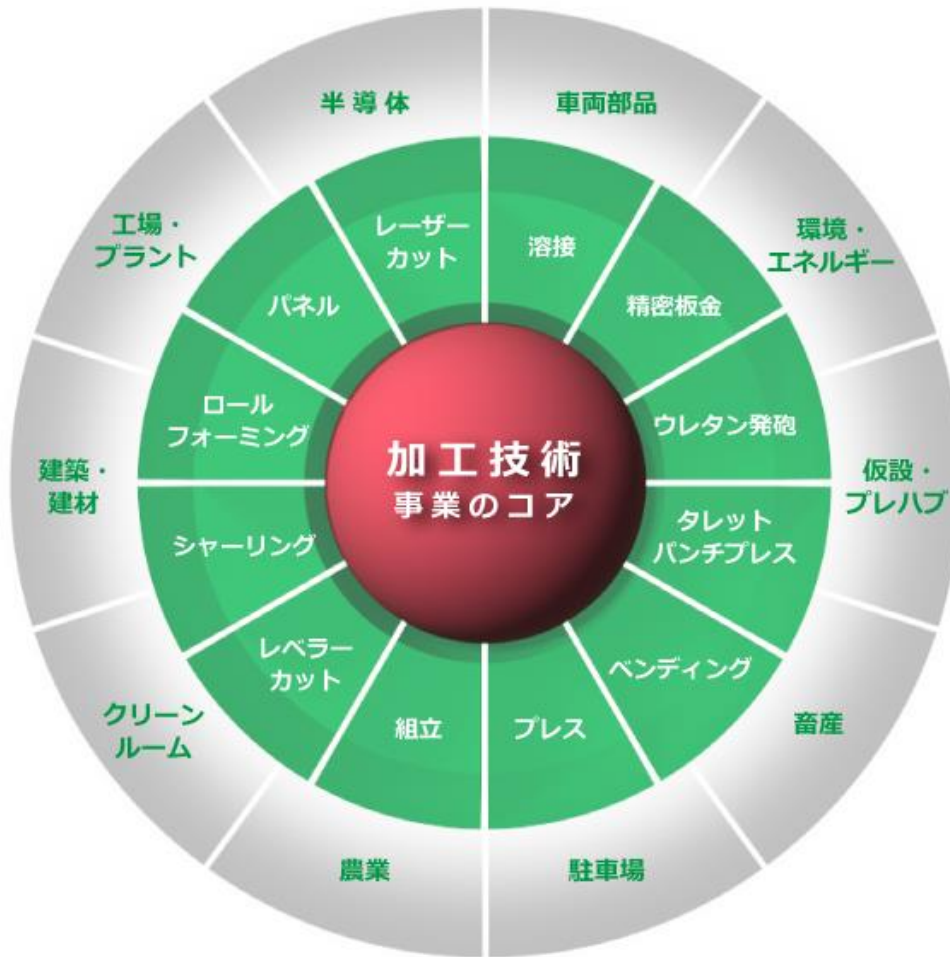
加工技術
事業のコア

レーザーカット

溶接

精密板金

ウレタン発砲

タレットパンチプレス

ベンディング

プレス

組立

レベラーカット

シャーリング

ロールフォーミング

パネル

半導体

車両部品

環境・エネルギー

仮設・プレハブ

畜産

駐車場

農業

クリーンルーム

建築・建材

工場・プラント